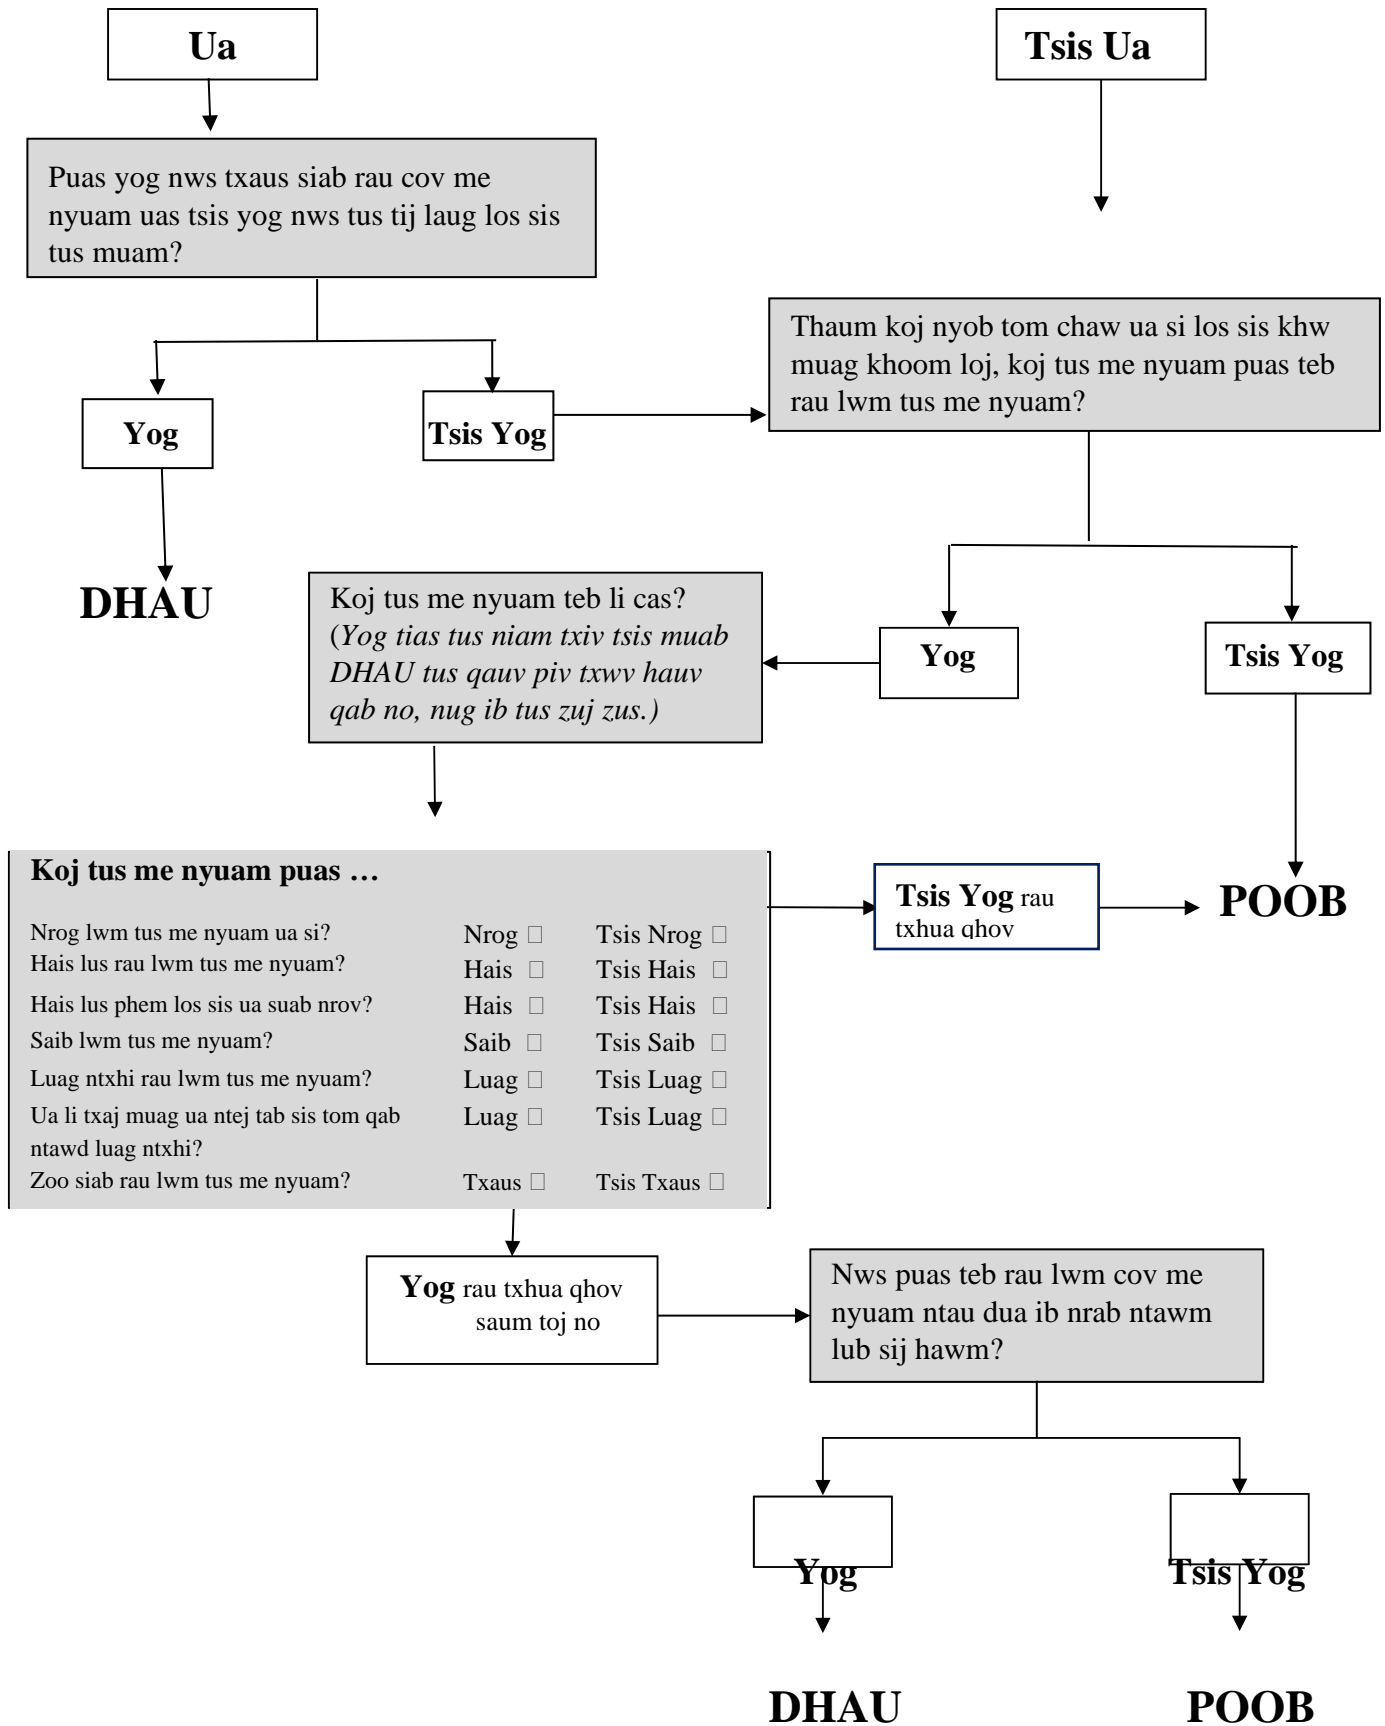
Ua

Tsis Ua

Puas yog nws txaus siab rau cov me nyuam uas tsis yog nws tus tij laug los sis tus muam?

Yog

Tsis Yog

DHAU

Thaum koj nyob tom chaw ua si los sis khw muag khoom loj, koj tus me nyuam puas teb rau lwm tus me nyuam?

Koj tus me nyuam teb li cas? (*Yog tias tus niam txiv tsis muab DHAU tus qauv piv txwv hauv qab no, nug ib tus zuj zus.)*

Yog

Tsis Yog

**Koj tus me nyuam puas …**

| | | |
|---|---|---|
| Nrog lwm tus me nyuam ua si? | Nrog □ | Tsis Nrog □ |
| Hais lus rau lwm tus me nyuam? | Hais □ | Tsis Hais □ |
| Hais lus phem los sis ua suab nrov? | Hais □ | Tsis Hais □ |
| Saib lwm tus me nyuam? | Saib □ | Tsis Saib □ |
| Luag ntxhi rau lwm tus me nyuam? | Luag □ | Tsis Luag □ |
| Ua li txaj muag ua ntej tab sis tom qab ntawd luag ntxhi? | Luag □ | Tsis Luag □ |
| Zoo siab rau lwm tus me nyuam? | Txaus □ | Tsis Txaus □ |

**Tsis Yog** rau txhua qhov

POOB

**Yog** rau txhua qhov saum toj no

Nws puas teb rau lwm cov me nyuam ntau dua ib nrab ntawm lub sij hawm?

Yog

Tsis Yog

DHAU

POOB